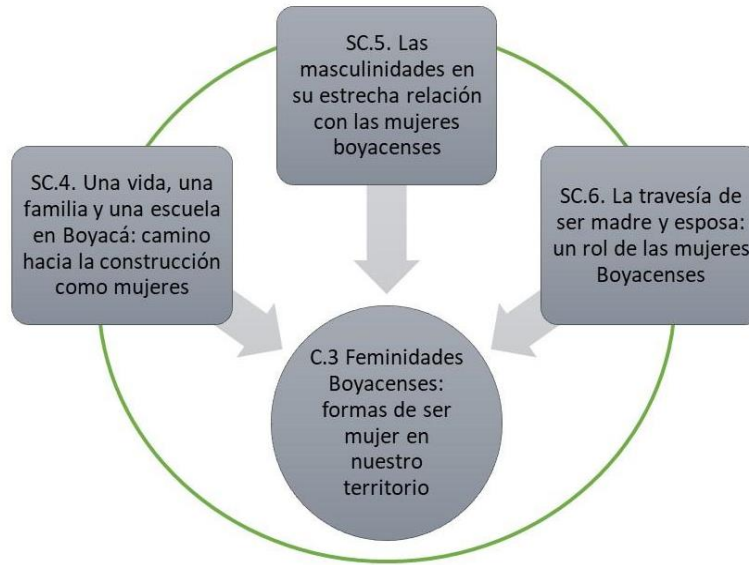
SC.5. Las masculinidades en su estrecha relación con las mujeres boyacenses

SC.4. Una vida, una familia y una escuela en Boyacá: camino hacia la construcción como mujeres

SC.6. La travesía de ser madre y esposa: un rol de las mujeres Boyacenses

C.3 Feminidades Boyacenses: formas de ser mujer en nuestro territorio